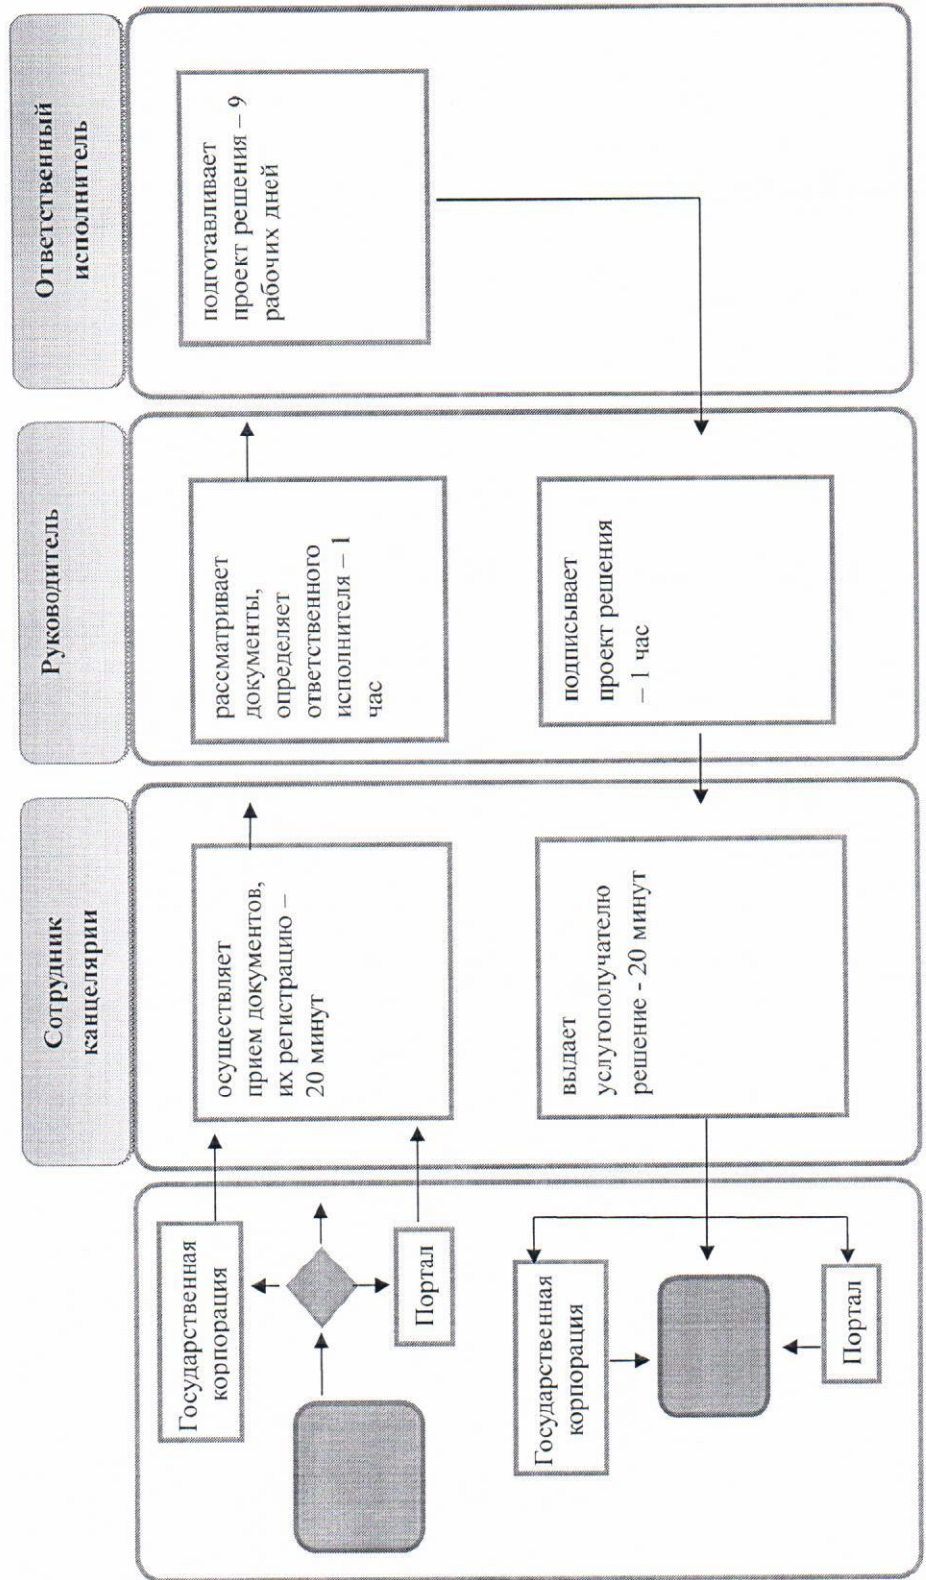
Ответственный исполнитель

подготавливает проект решения – 9 рабочих дней

Руководитель

рассматривает документы, определяет ответственного исполнителя – 1 час

подписывает проект решения – 1 час

Сотрудник канцелярии

осуществляет прием документов, их регистрацию – 20 минут

выдает услугополучателю решение - 20 минут

Государственная корпорация

Портал

Государственная корпорация

Портал